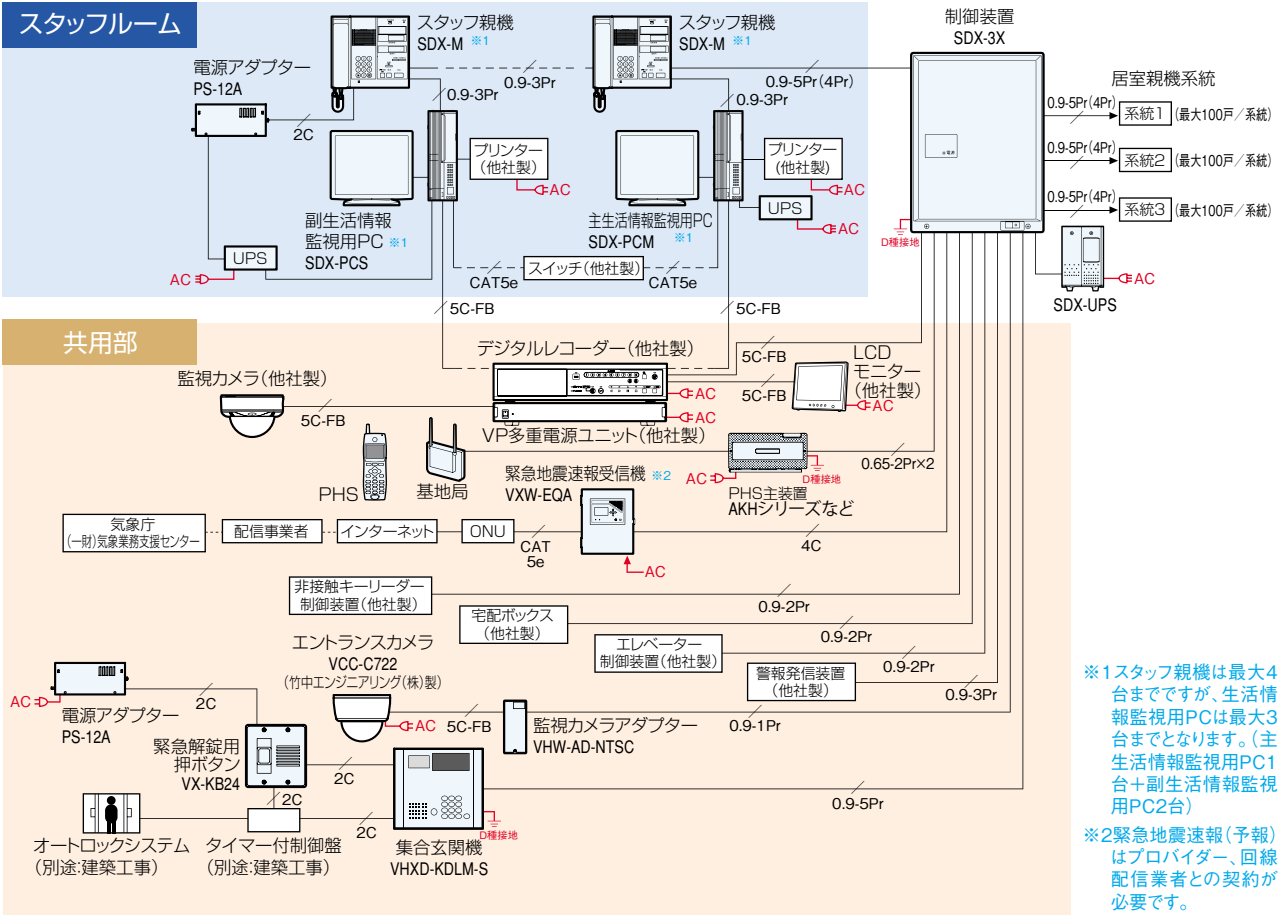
スタッフルーム

スタッフ親機
SDX-M ※1

スタッフ親機
SDX-M ※1

制御装置
SDX-3X

電源アダプター
PS-12A

0.9-3Pr

0.9-5Pr（4Pr）

居室親機系統

0.9-3Pr

0.9-3Pr

2C

0.9-5Pr（4Pr）
系統1（最大100戸／系統）

プリンター（他社製）
AC

プリンター（他社製）
AC

0.9-5Pr（4Pr）
系統2（最大100戸／系統）

0.9-5Pr（4Pr）
系統3（最大100戸／系統）

UPS
AC

副生活情報監視用PC ※1
SDX-PCS

主生活情報監視用PC
SDX-PCM ※1

D種接地

AC
UPS

スイッチ（他社製）
CAT5e
CAT5e

AC
SDX-UPS

5C-FB
5C-FB

共用部

デジタルレコーダー（他社製）
5C-FB
LCD
モニター
（他社製）

監視カメラ（他社製）
AC
5C-FB
AC
AC
5C-FB

VP多重電源ユニット（他社製）

0.65-2Pr×2

PHS
基地局

緊急地震速報受信機 ※2
VXW-EQA

AC
D種接地
PHS主装置
AKHシリーズなど

気象庁
（一財）気象業務支援センター

配信事業者
インターネット
ONU
CAT
5e
4C

AC

非接触キーリーダー
制御装置（他社製）
0.9-2Pr

宅配ボックス
（他社製）
0.9-2Pr

エレベーター
制御装置（他社製）
0.9-2Pr

警報発信装置
（他社製）
0.9-3Pr

エントランスカメラ
VCC-C722
（竹中エンジニアリング（株）製）

AC
2C
電源アダプター
PS-12A

AC
5C-FB
監視カメラアダプター
VHW-AD-NTSC
0.9-1Pr

緊急解錠用
押ボタン
VX-KB24
2C

2C
0.9-5Pr

D種接地

オートロックシステム
（別途:建築工事）

タイマー付制御盤
（別途:建築工事）
2C

集合玄関機
VHXD-KDLM-S

※1スタッフ親機は最大4台までですが、生活情報監視用PCは最大3台までとなります。（主生活情報監視用PC1台＋副生活情報監視用PC2台）

※2緊急地震速報（予報）はプロバイダー、回線配信業者との契約が必要です。